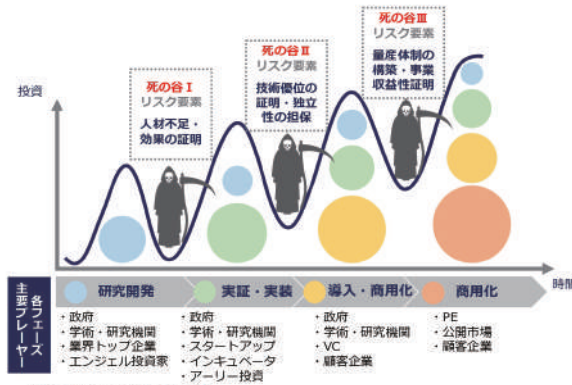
死の谷Ⅰ
リスク要素
人材不足・効果の証明

死の谷Ⅱ
リスク要素
技術優位の証明・独立性の担保

死の谷Ⅲ
リスク要素
量産体制の構築・事業収益性証明

投資

時間

各フェーズ主要プレーヤー

研究開発
・政府
・学術・研究機関
・業界トップ企業
・エンジェル投資家

実証・実装
・政府
・学術・研究機関
・スタートアップ
・インキュベータ
・アーリー投資

導入・商用化
・政府
・学術・研究機関
・VC
・顧客企業

商用化
・PE
・公開市場
・顧客企業